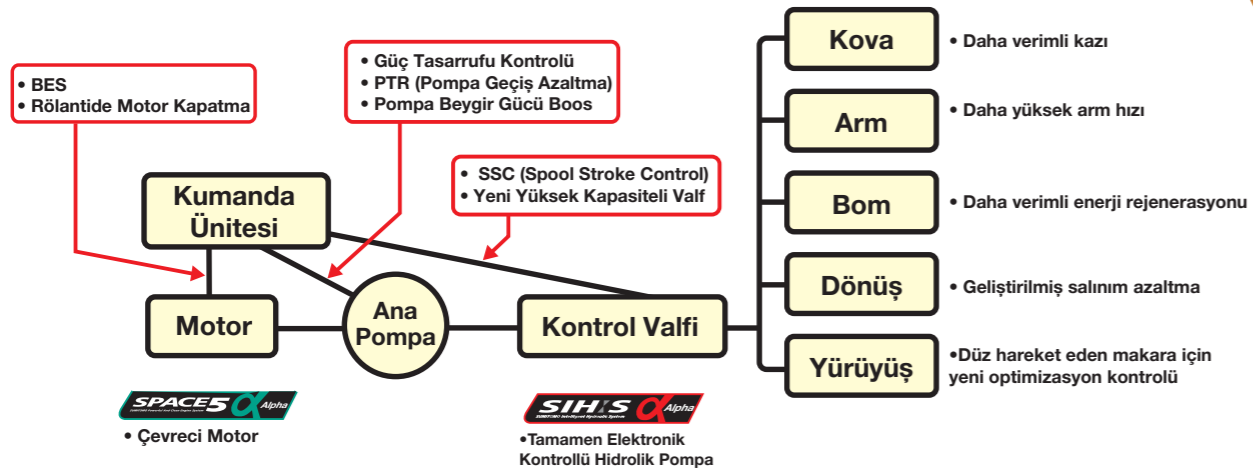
• BES
• Rölantide Motor Kapatma

• Güç Tasarrufu Kontrolü
• PTR (Pompa Geçiş Azaltma)
• Pompa Beygir Gücü Boos

• SSC (Spool Stroke Control)
• Yeni Yüksek Kapasiteli Valf

Kumanda Ünitesi

Motor

Ana Pompa

Kontrol Valfi

Kova
• Daha verimli kazı

Arm
• Daha yüksek arm hızı

Bom
• Daha verimli enerji rejenerasyonu

Dönüş
• Geliştirilmiş salınım azaltma

Yürüyüş
•Düz hareket eden makara için yeni optimizasyon kontrolü

SPACE5 α Alpha
• Çevreci Motor

SIH:S α Alpha
•Tamamen Elektronik Kontrollü Hidrolik Pompa